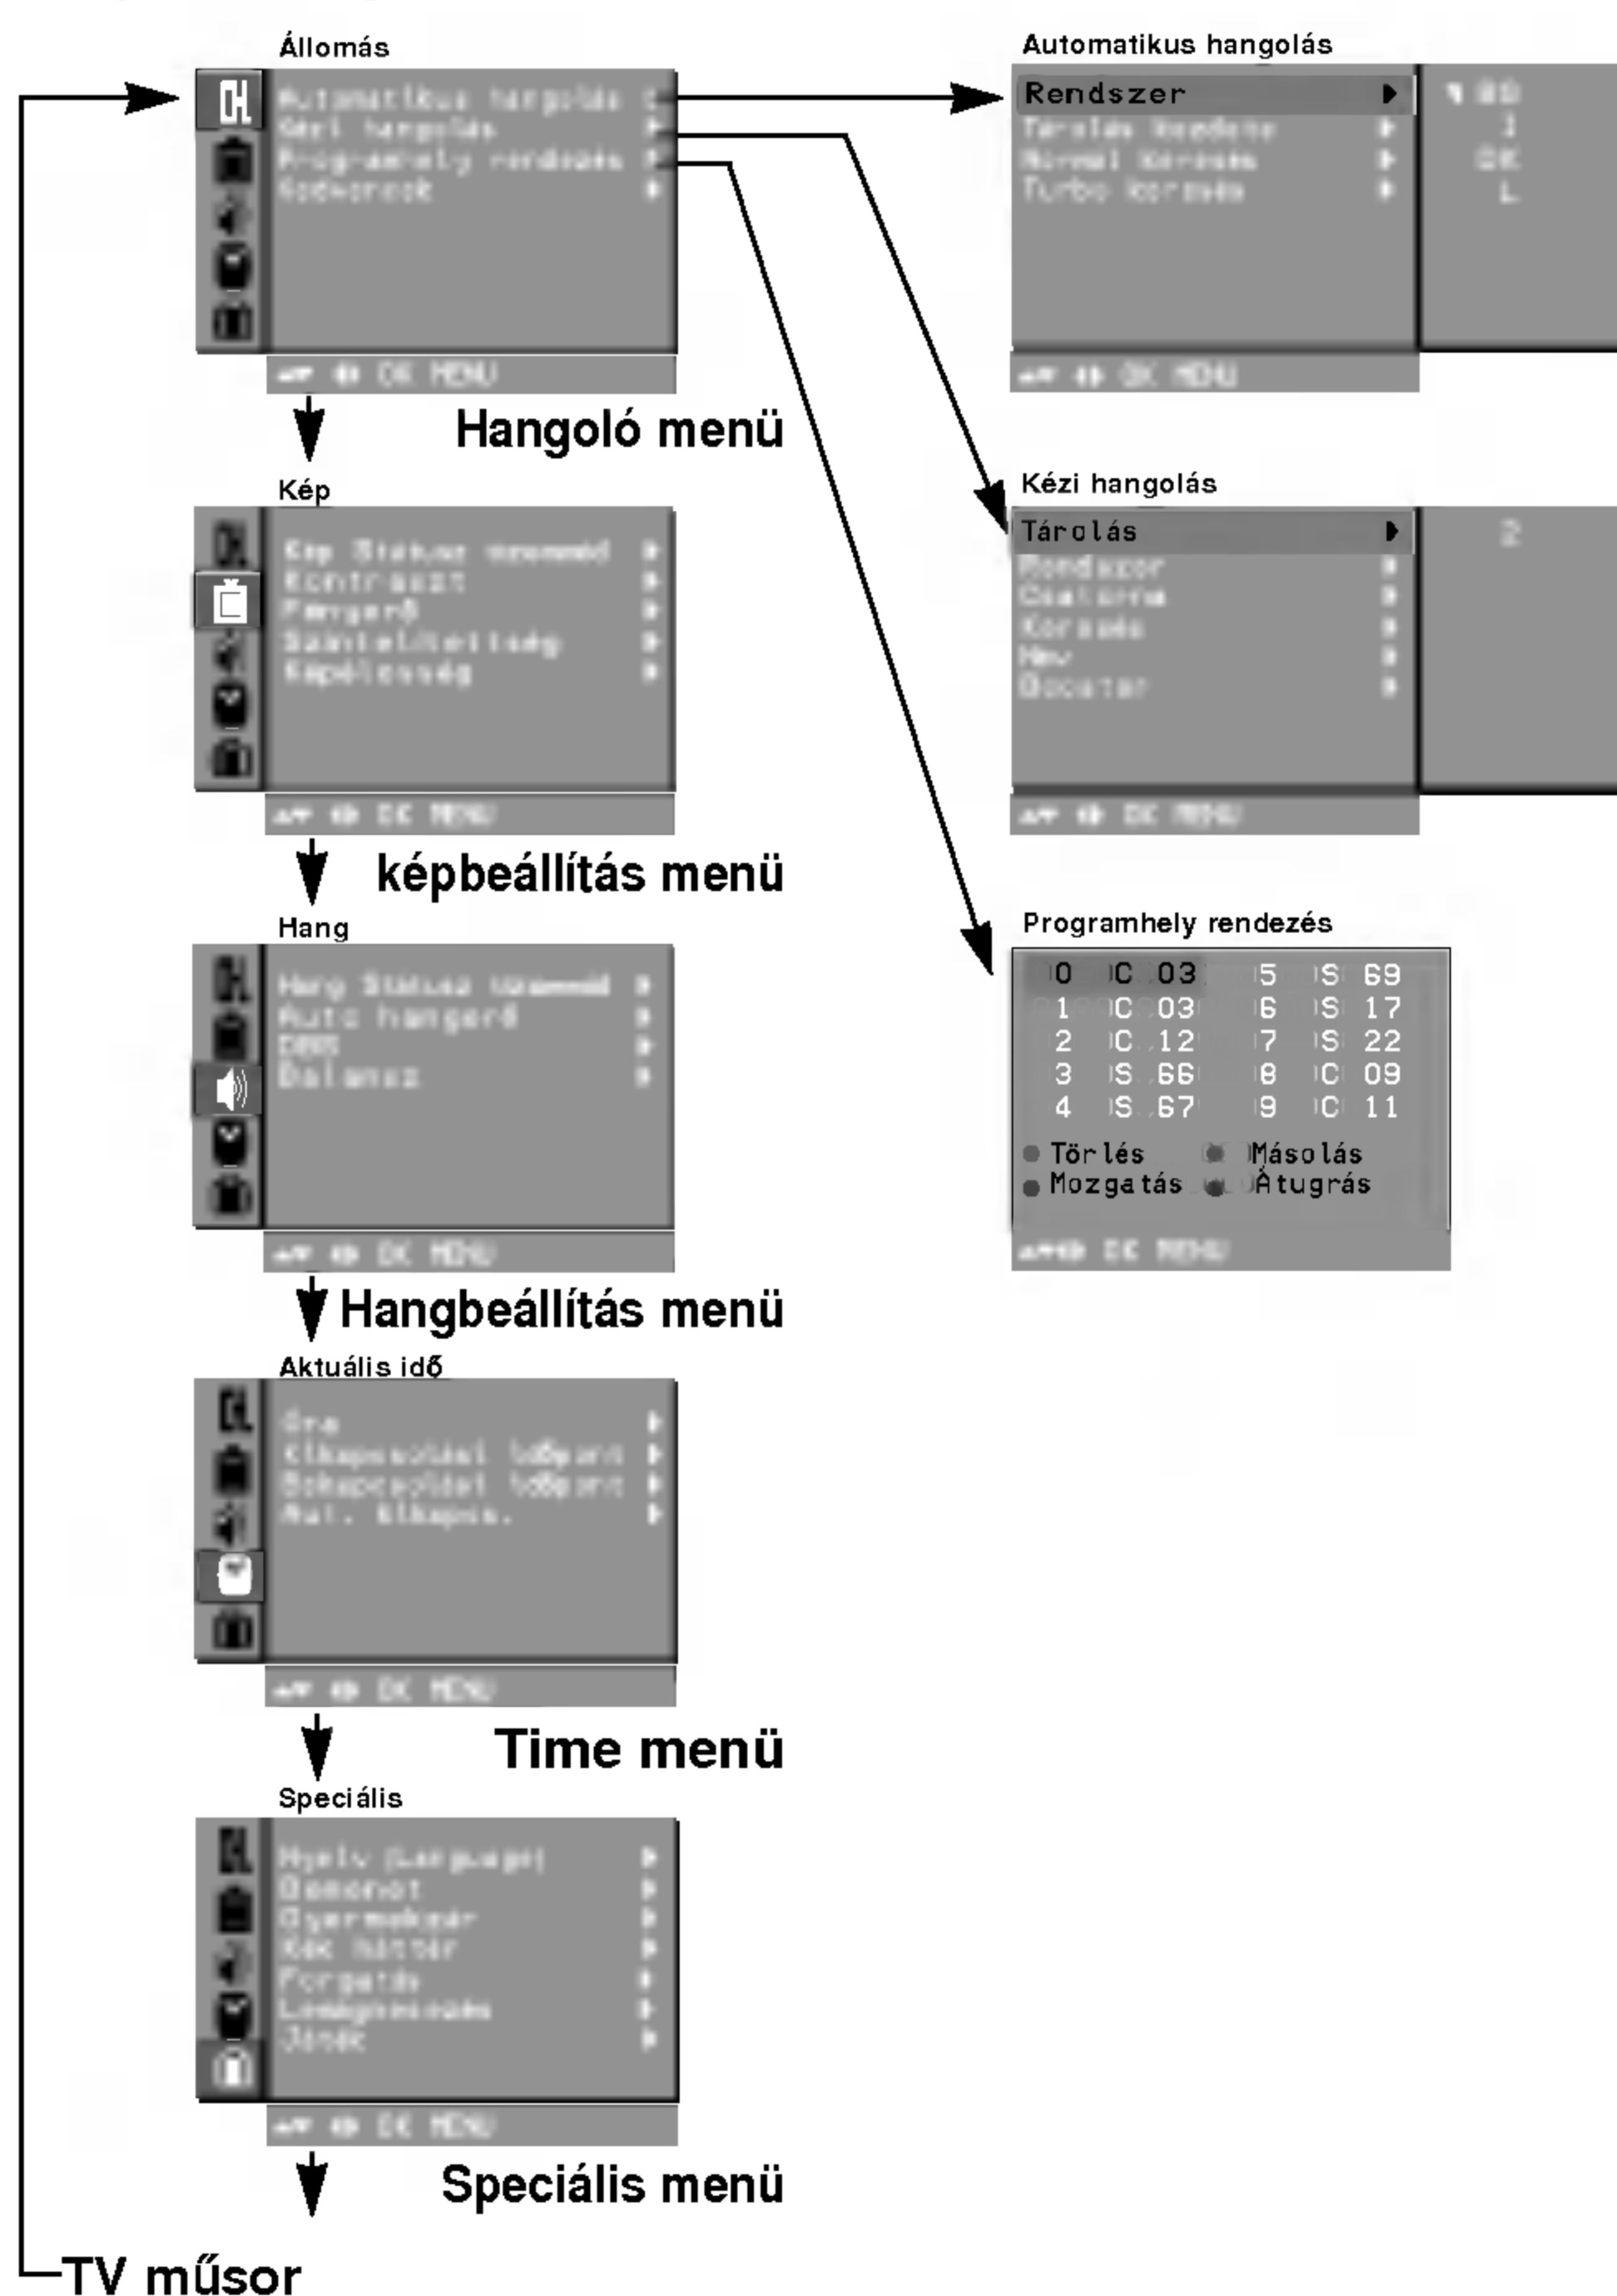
Állomás

Automatikus hangolás
Kézi hangolás
Programhely rendezés
Kedvencek

OK MENU

Hangoló menü

Automatikus hangolás

Rendszer
Tárolás kezdete
Normál keresés
Turbo keresés

1
OK

OK MENU

Kép

Kép Státusz üzemmód
Kontraszt
Fényerő
Színtelítettség
Képélesség

OK MENU

képbeállítás menü

Kézi hangolás

Tárolás
Rendszer
Csatorna
Keresés
Név
Öcsatár

2

OK MENU

Hang

Hang Státusz üzemmód
Auto hangerő
DBBS
Balansz

OK MENU

Hangbeállítás menü

Programhely rendezés

| | | | | | |
|---|---|---|---|---|---|
| 0 | C | 03 | 5 | S | 69 |
| 1 | C | 03 | 6 | S | 17 |
| 2 | C | 12 | 7 | S | 22 |
| 3 | S | 66 | 8 | C | 09 |
| 4 | S | 67 | 9 | C | 11 |

Törlés Másolás
Mozgatás Átugrás

OK MENU

Aktuális idő

Óra
Kikapcsolási időpont
Bekapcsolási időpont
Aut. kikapcs.

OK MENU

Time menü

Speciális

Nyelv (Language)
Demonst
Gyermekzár
Kék háttér
Forgatás
Lemágnesezés
Játék

OK MENU

Speciális menü

TV műsor